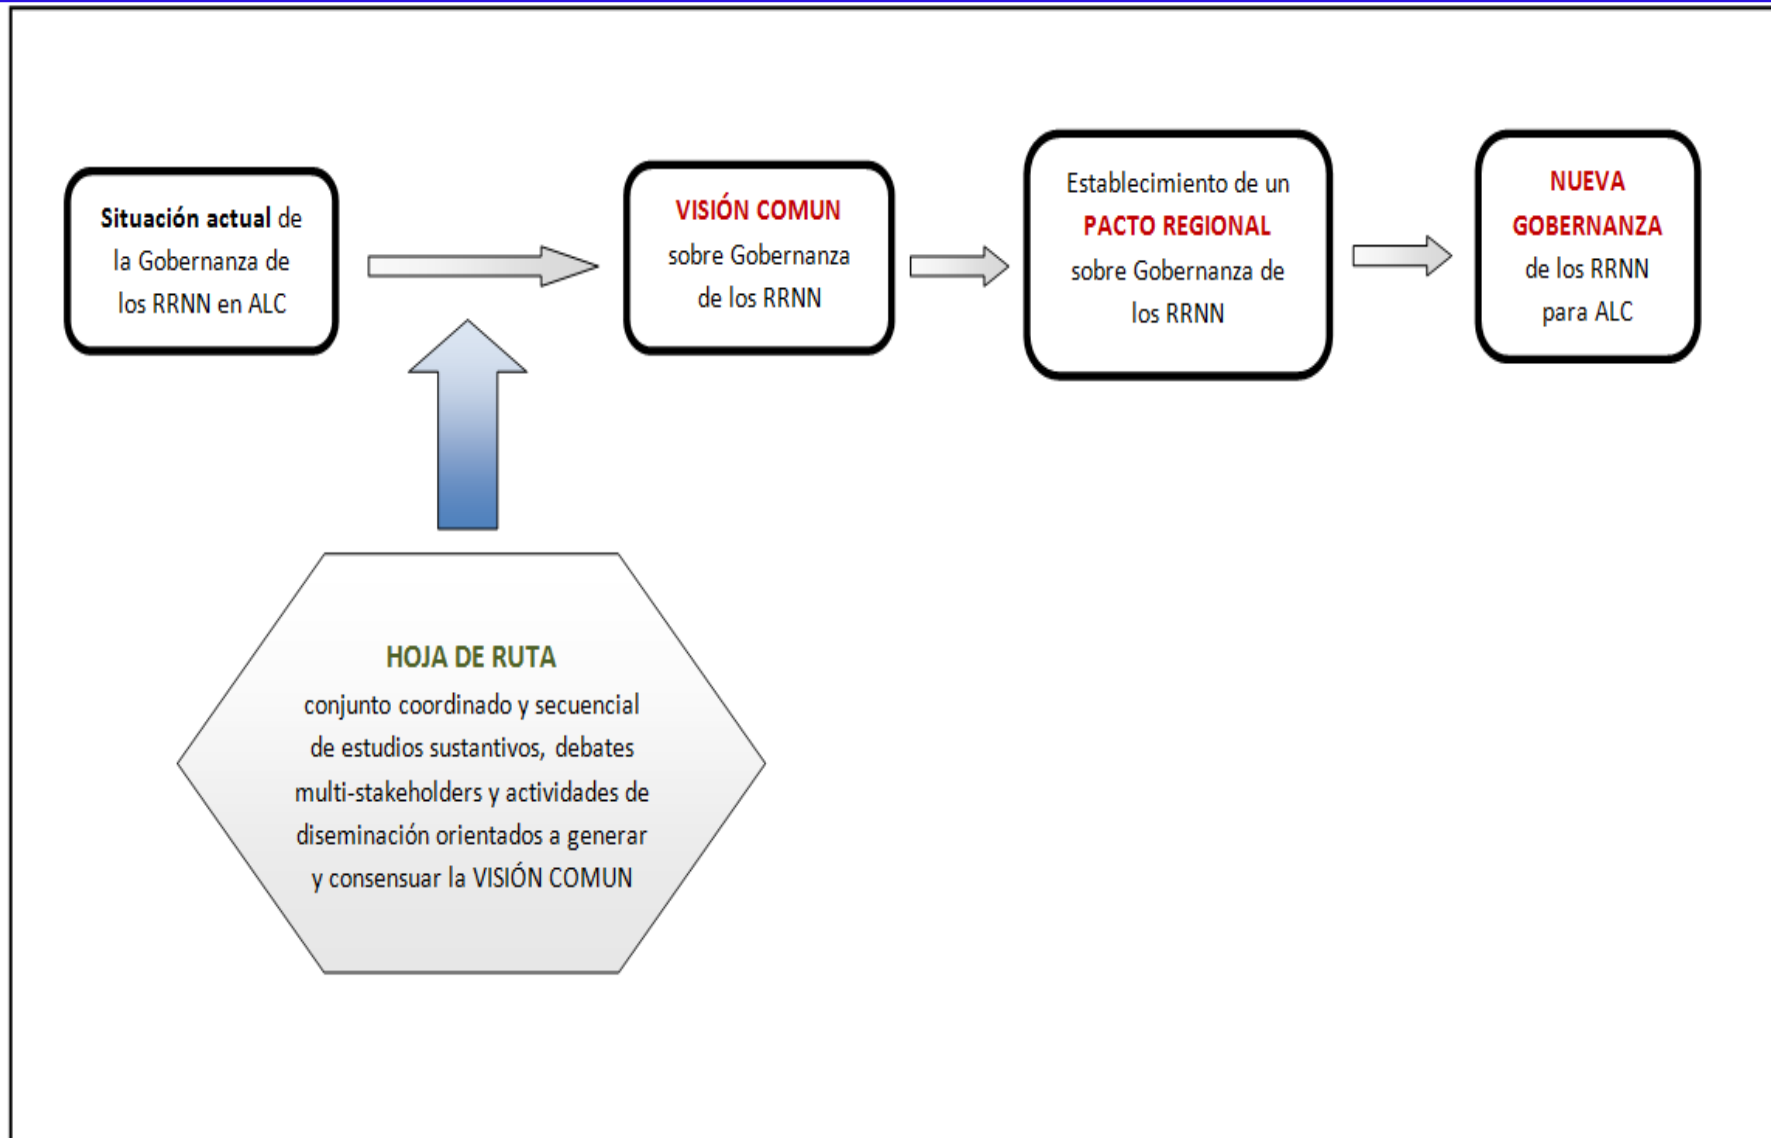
Situación actual de la Gobernanza de los RRNN en ALC

VISIÓN COMUN sobre Gobernanza de los RRNN

Establecimiento de un PACTO REGIONAL sobre Gobernanza de los RRNN

NUEVA GOBERNANZA de los RRNN para ALC

HOJA DE RUTA
conjunto coordinado y secuencial de estudios sustantivos, debates multi-stakeholders y actividades de diseminación orientados a generar y consensuar la VISIÓN COMUN